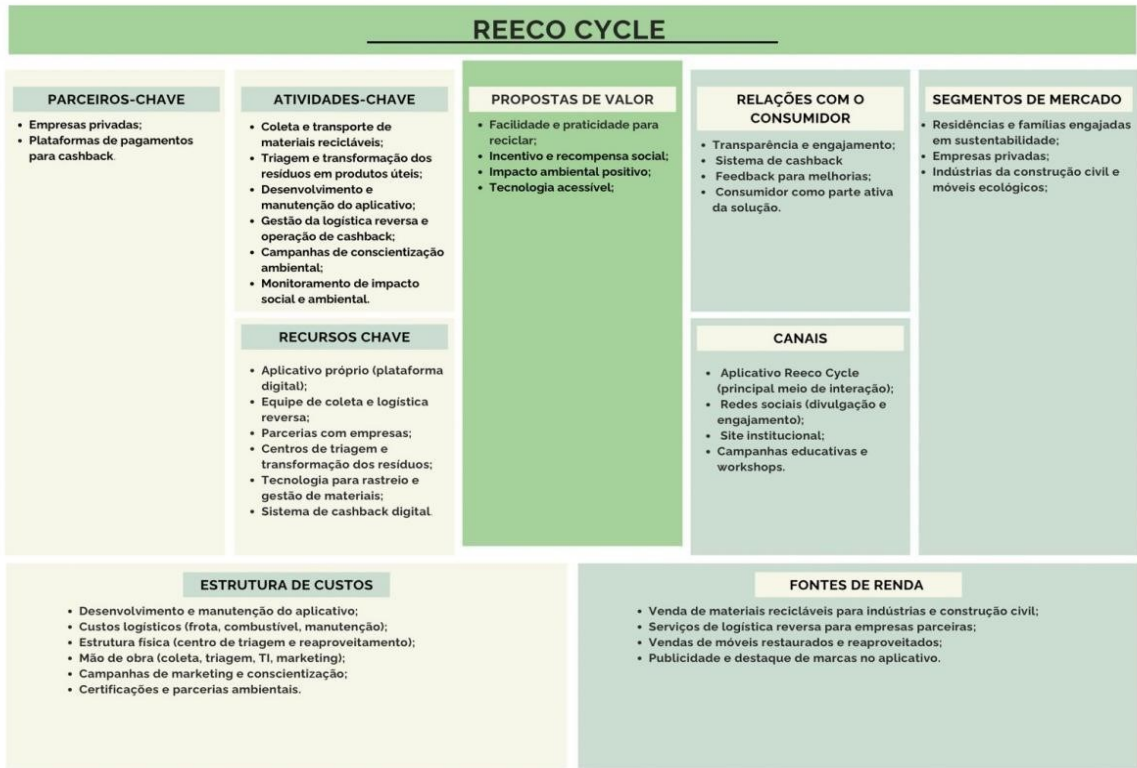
REECO CYCLE

PARCEIROS-CHAVE

- Empresas privadas;
- Plataformas de pagamentos para cashback.

ATIVIDADES-CHAVE

- Coleta e transporte de materiais recicláveis;
- Triagem e transformação dos resíduos em produtos úteis;
- Desenvolvimento e manutenção do aplicativo;
- Gestão da logística reversa e operação de cashback;
- Campanhas de conscientização ambiental;
- Monitoramento de impacto social e ambiental.

RECURSOS CHAVE

- Aplicativo próprio (plataforma digital);
- Equipe de coleta e logística reversa;
- Parcerias com empresas;
- Centros de triagem e transformação dos resíduos;
- Tecnologia para rastreio e gestão de materiais;
- Sistema de cashback digital.

PROPOSTAS DE VALOR

- Facilidade e praticidade para reciclar;
- Incentivo e recompensa social;
- Impacto ambiental positivo;
- Tecnologia acessível;

RELAÇÕES COM O CONSUMIDOR

- Transparência e engajamento;
- Sistema de cashback
- Feedback para melhorias;
- Consumidor como parte ativa da solução.

CANAIS

- Aplicativo Reeco Cycle (principal meio de interação);
- Redes sociais (divulgação e engajamento);
- Site institucional;
- Campanhas educativas e workshops.

SEGMENTOS DE MERCADO

- Residências e famílias engajadas em sustentabilidade;
- Empresas privadas;
- Indústrias da construção civil e móveis ecológicos;

ESTRUTURA DE CUSTOS

- Desenvolvimento e manutenção do aplicativo;
- Custos logísticos (frota, combustível, manutenção);
- Estrutura física (centro de triagem e reaproveitamento);
- Mão de obra (coleta, triagem, TI, marketing);
- Campanhas de marketing e conscientização;
- Certificações e parcerias ambientais.

FONTES DE RENDA

- Venda de materiais recicláveis para indústrias e construção civil;
- Serviços de logística reversa para empresas parceiras;
- Vendas de móveis restaurados e reaproveitados;
- Publicidade e destaque de marcas no aplicativo.